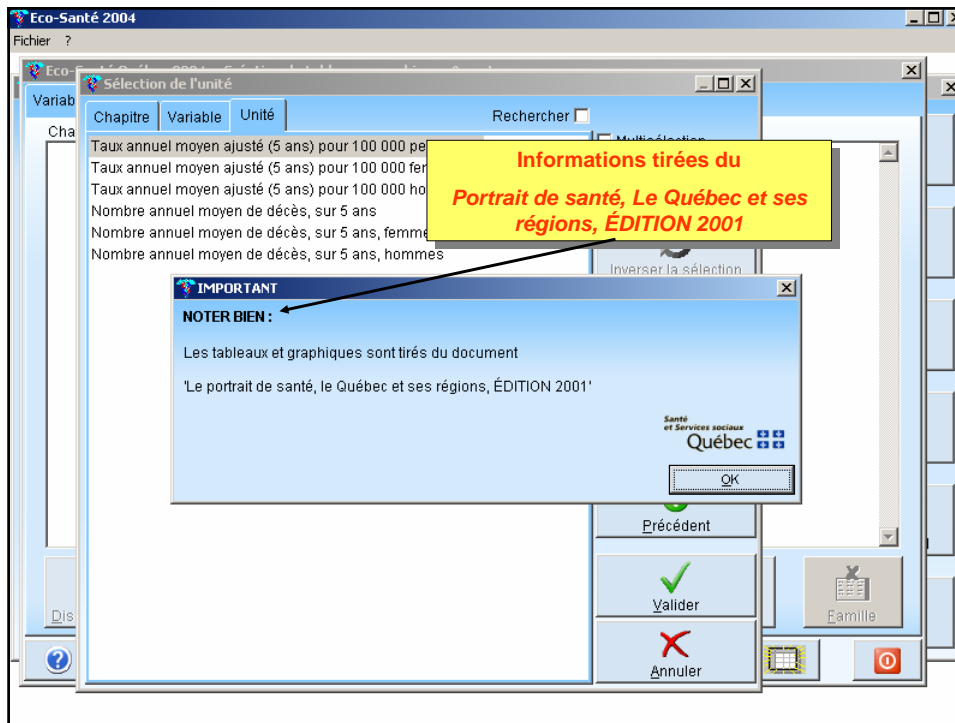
Eco-Santé 2004
Fichier ?

Variab
Cha

Sélection de l'unité
Chapitre Variable Unité
Rechercher
Taux annuel moyen ajusté (5 ans) pour 100 000 pe
Taux annuel moyen ajusté (5 ans) pour 100 000 fer
Taux annuel moyen ajusté (5 ans) pour 100 000 ho
Nombre annuel moyen de décès, sur 5 ans
Nombre annuel moyen de décès, sur 5 ans, femme
Nombre annuel moyen de décès, sur 5 ans, hommes

Informations tirées du
Portrait de santé, Le Québec et ses régions, ÉDITION 2001

Inverser la sélection

IMPORTANT
NOTER BIEN :
Les tableaux et graphiques sont tirés du document
'Le portrait de santé, le Québec et ses régions, ÉDITION 2001'
Santé et Services sociaux Québec
OK

Précédent
Valider
Annuler
Dis
Famille